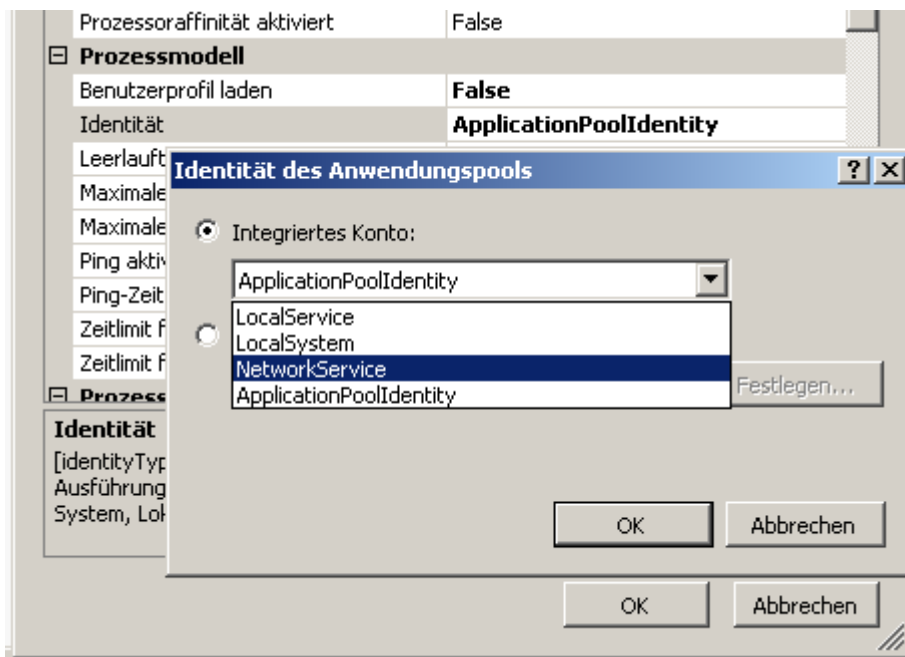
| Prozessoraffinität aktiviert | False |
|---|---|
| ⊟ **Prozessmodell** | |
| Benutzerprofil laden | **False** |
| Identität | **ApplicationPoolIdentity** |
| Leerlauft | |
| Maximale | |
| Maximale | |
| Ping aktiv | |
| Ping-Zeit | |
| Zeitlimit f | |
| Zeitlimit f | |
| ⊟ **Prozess** | |

**Identität**
[identityTyp
Ausführung
System, Lok

**Identität des Anwendungspools**

? X

Integriertes Konto:

ApplicationPoolIdentity

LocalService
LocalSystem
NetworkService
ApplicationPoolIdentity

Festlegen...

OK

Abbrechen

OK

Abbrechen